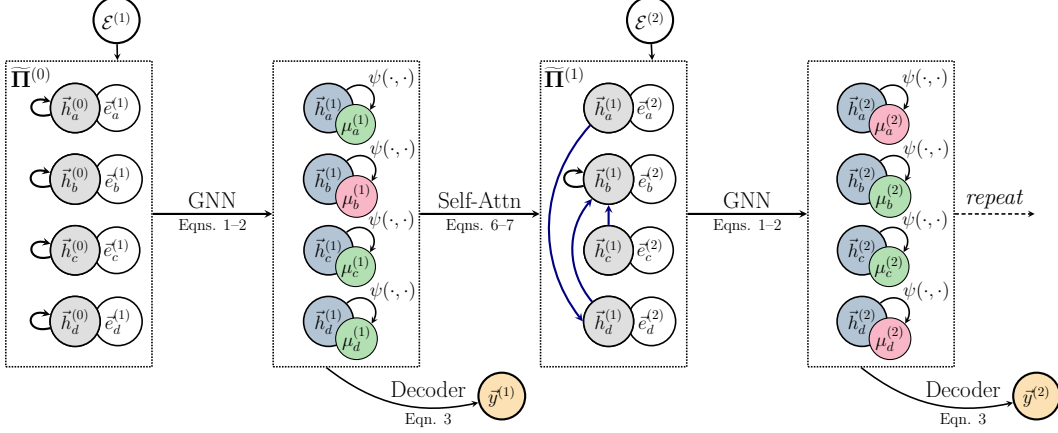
$\mathcal{E}^{(1)}$

$\widetilde{\mathbf{\Pi}}^{(0)}$

$\vec{h}_a^{(0)}$ $\vec{e}_a^{(1)}$

$\vec{h}_b^{(0)}$ $\vec{e}_b^{(1)}$

$\vec{h}_c^{(0)}$ $\vec{e}_c^{(1)}$

$\vec{h}_d^{(0)}$ $\vec{e}_d^{(1)}$

GNN
Eqns. 1–2

$\psi(\cdot,\cdot)$ $\vec{h}_a^{(1)}$ $\mu_a^{(1)}$

$\psi(\cdot,\cdot)$ $\vec{h}_b^{(1)}$ $\mu_b^{(1)}$

$\psi(\cdot,\cdot)$ $\vec{h}_c^{(1)}$ $\mu_c^{(1)}$

$\psi(\cdot,\cdot)$ $\vec{h}_d^{(1)}$ $\mu_d^{(1)}$

Decoder
Eqn. 3
$\vec{y}^{(1)}$

Self-Attn
Eqns. 6–7

$\mathcal{E}^{(2)}$

$\widetilde{\mathbf{\Pi}}^{(1)}$

$\vec{h}_a^{(1)}$ $\vec{e}_a^{(2)}$

$\vec{h}_b^{(1)}$ $\vec{e}_b^{(2)}$

$\vec{h}_c^{(1)}$ $\vec{e}_c^{(2)}$

$\vec{h}_d^{(1)}$ $\vec{e}_d^{(2)}$

GNN
Eqns. 1–2

$\psi(\cdot,\cdot)$ $\vec{h}_a^{(2)}$ $\mu_a^{(2)}$

$\psi(\cdot,\cdot)$ $\vec{h}_b^{(2)}$ $\mu_b^{(2)}$

$\psi(\cdot,\cdot)$ $\vec{h}_c^{(2)}$ $\mu_c^{(2)}$

$\psi(\cdot,\cdot)$ $\vec{h}_d^{(2)}$ $\mu_d^{(2)}$

repeat

Decoder
Eqn. 3
$\vec{y}^{(2)}$